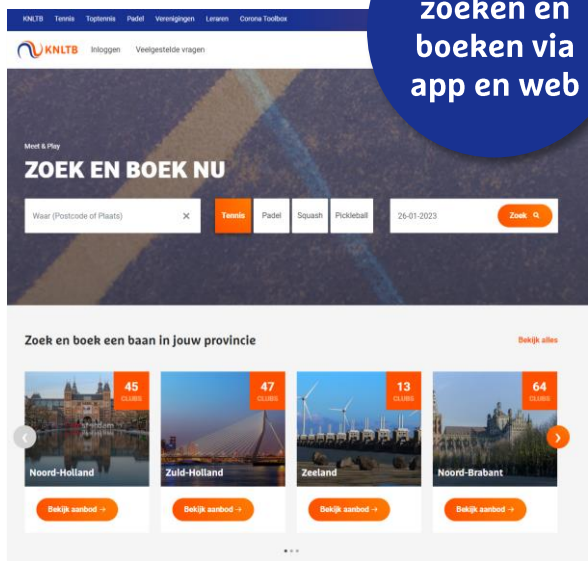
KNLTB Tennis Toptennis Padel Verenigingen Leraren Corona Toolbox

zoeken en boeken via app en web

KNLTB Inloggen Veelgestelde vragen

Meet & Play

ZOEK EN BOEK NU

Waar (Postcode of Plaats) ×

Tennis Padel Squash Pickleball

26-01-2023

Zoek

Zoek en boek een baan in jouw provincie

Bekijk alles

45 CLUBS
Noord-Holland
Bekijk aanbod →

47 CLUBS
Zuid-Holland
Bekijk aanbod →

13 CLUBS
Zeeland
Bekijk aanbod →

64 CLUBS
Noord-Brabant
Bekijk aanbod →